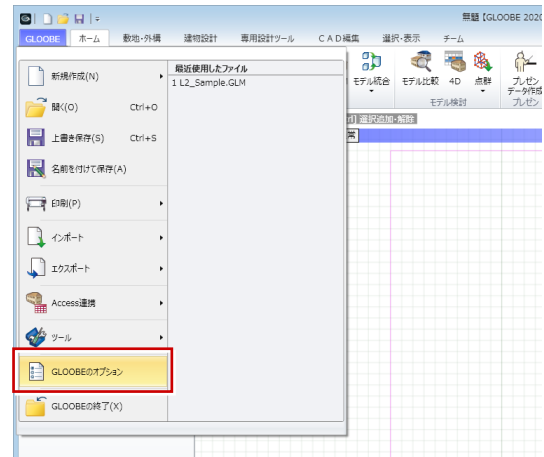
無題【GLOOBE 2020

GLOOBE ホーム 敷地・外構 建物設計 専用設計ツール CAD編集 選択・表示 チーム

モデル統合 モデル比較 4D 点群 プレゼン データ作成

モデル検討 プレゼン

選択追加・解除

新規作成(N)
開く(O) Ctrl+O
上書き保存(S) Ctrl+S
名前を付けて保存(A)
印刷(P)
インポート
エクスポート
Access連携
ツール
GLOOBEのオプション
GLOOBEの終了(X)

最近使用したファイル
1 L2_Sample.GLM